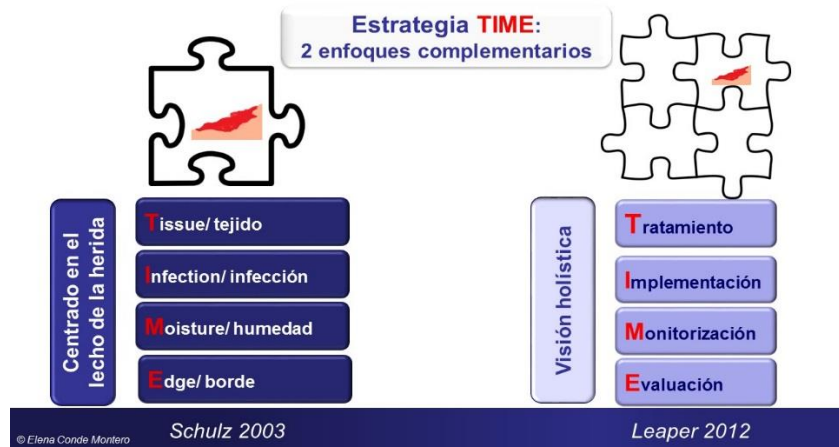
Estrategia TIME:
2 enfoques complementarios

Centrado en el lecho de la herida

Tissue/ tejido

Infection/ infección

Moisture/ humedad

Edge/ borde

Visión holística

Tratamiento

Implementación

Monitorización

Evaluación

© Elena Conde Montero

Schulz 2003

Leaper 2012